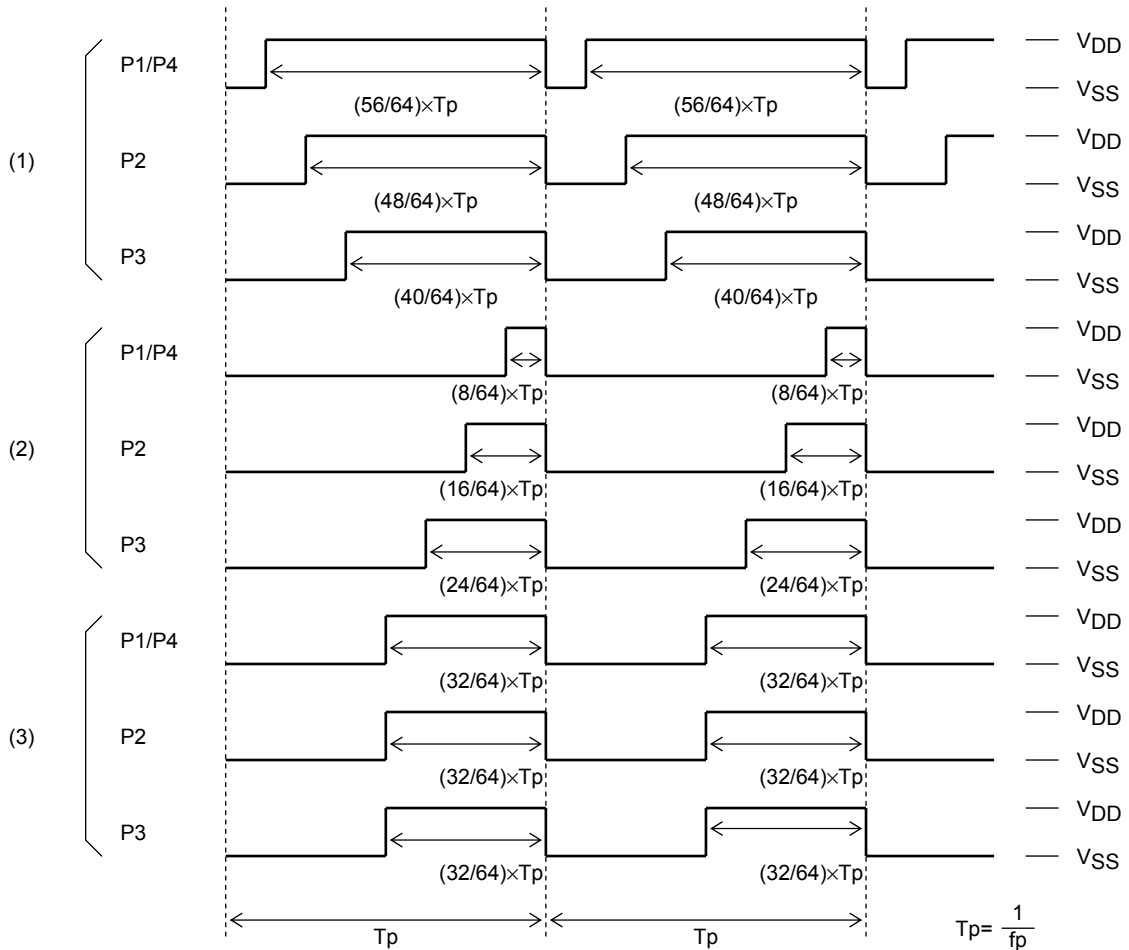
(1)

P1/P4
$V_{DD}$
$V_{SS}$
(56/64)×Tp
(56/64)×Tp

P2
$V_{DD}$
$V_{SS}$
(48/64)×Tp
(48/64)×Tp

P3
$V_{DD}$
$V_{SS}$
(40/64)×Tp
(40/64)×Tp

(2)

P1/P4
$V_{DD}$
$V_{SS}$
(8/64)×Tp
(8/64)×Tp

P2
$V_{DD}$
$V_{SS}$
(16/64)×Tp
(16/64)×Tp

P3
$V_{DD}$
$V_{SS}$
(24/64)×Tp
(24/64)×Tp

(3)

P1/P4
$V_{DD}$
$V_{SS}$
(32/64)×Tp
(32/64)×Tp

P2
$V_{DD}$
$V_{SS}$
(32/64)×Tp
(32/64)×Tp

P3
$V_{DD}$
$V_{SS}$
(32/64)×Tp
(32/64)×Tp

Tp
Tp
$Tp= \frac{1}{fp}$